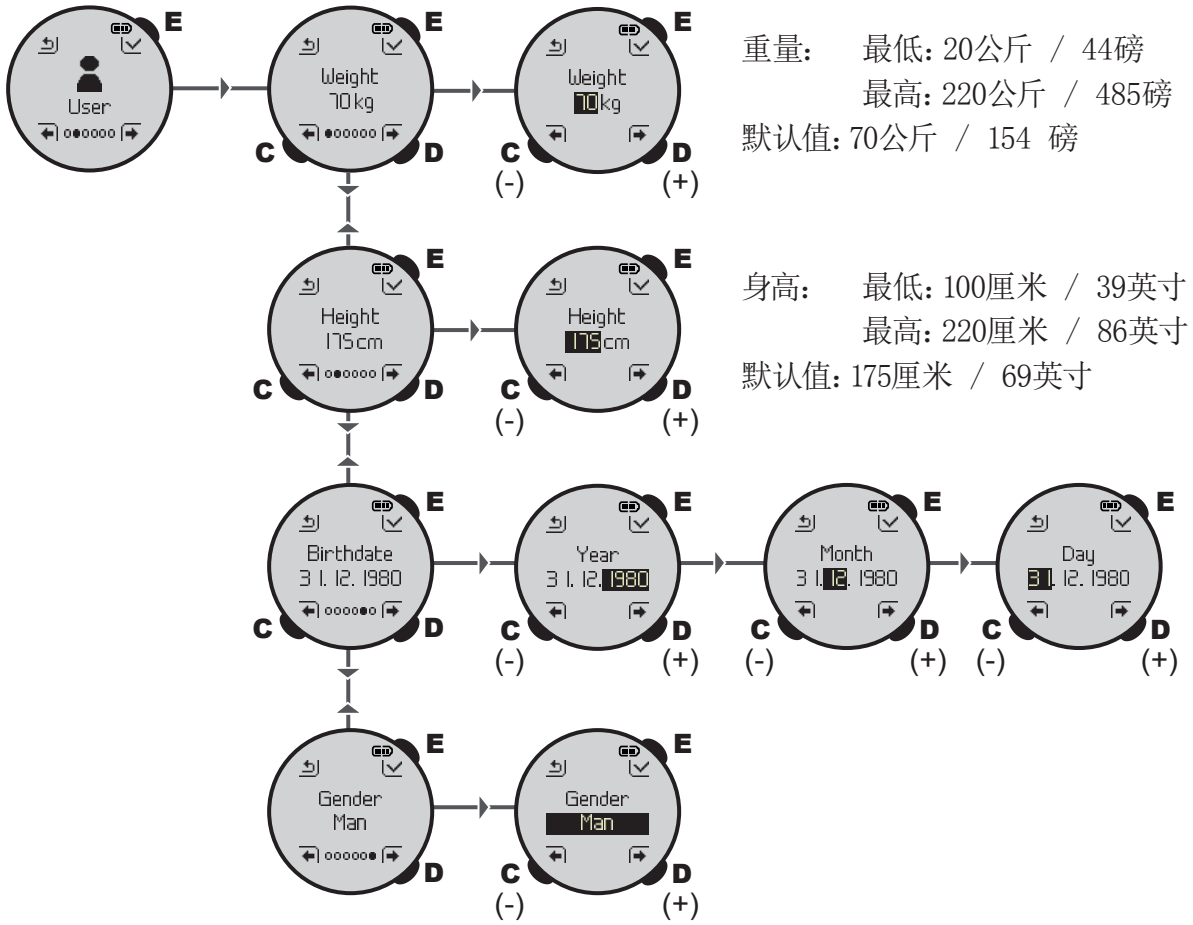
User
E

Weight
70kg
E
C
D

Weight
70kg
E
C
D
(-)
(+)

重量: 最低: 20公斤 / 44磅
最高: 220公斤 / 485磅
默认值: 70公斤 / 154 磅

Height
175cm
E
C
D

Height
175cm
E
C
D
(-)
(+)

身高: 最低: 100厘米 / 39英寸
最高: 220厘米 / 86英寸
默认值: 175厘米 / 69英寸

Birthdate
31.12.1980
E
C
D

Year
31.12.1980
E
C
D
(-)
(+)

Month
31.12.1980
E
C
D
(-)
(+)

Day
31.12.1980
E
C
D
(-)
(+)

Gender
Man
E
D

Gender
Man
E
C
D
(-)
(+)